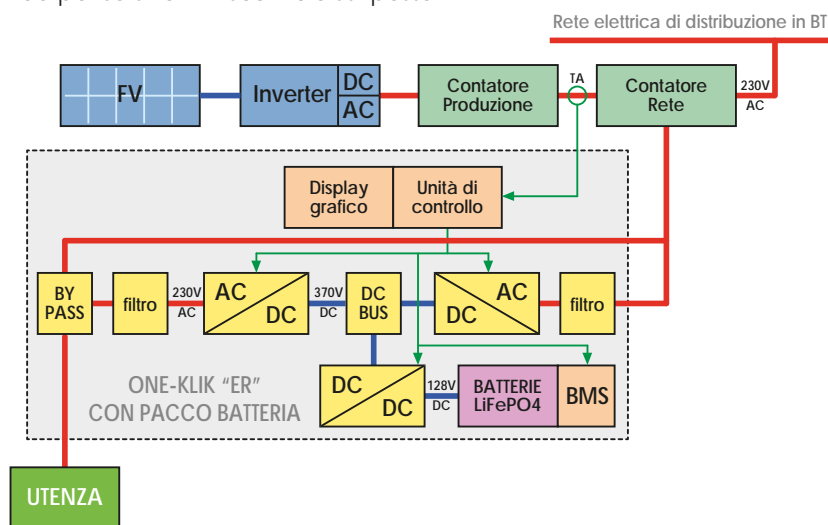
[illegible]

Rete elettrica di distribuzione in BT

FV

Inverter

DC

AC

Contatore Produzione

TA

Contatore Rete

230V AC

Display grafico

Unità di controllo

BY PASS

filtro

230V AC

AC

DC

370V DC

DC BUS

DC

AC

filtro

ONE-KLIK "ER" CON PACCO BATTERIA

DC

DC

128V DC

BATTERIE LiFePO4

BMS

UTENZA